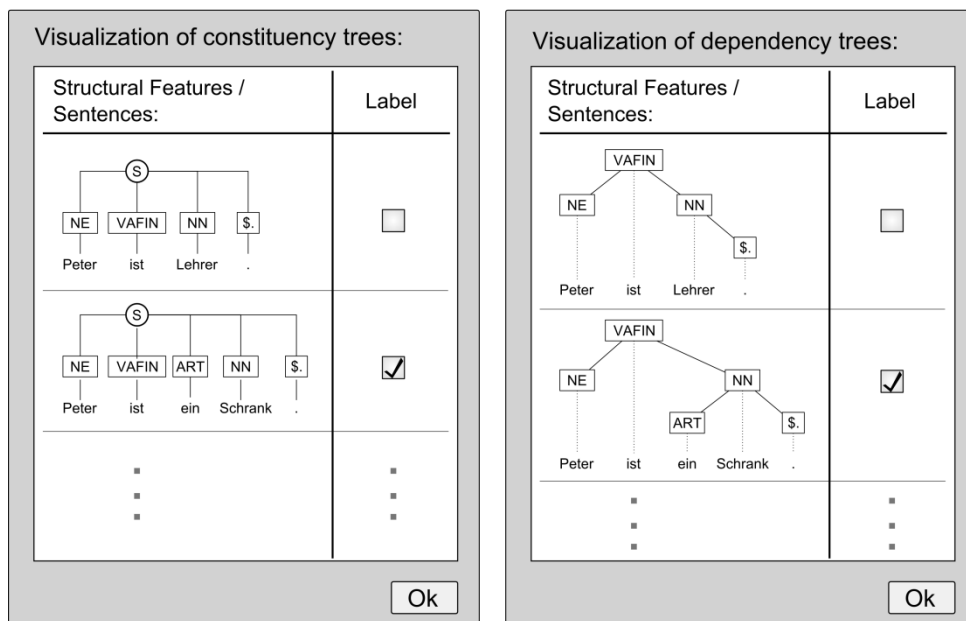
Visualization of constituency trees:

| Structural Features / Sentences: | Label |
|---|---|
| S<br>NE VAFIN NN \$.<br>Peter ist Lehrer . | ☐ |
| S<br>NE VAFIN ART NN \$.<br>Peter ist ein Schrank . | ☑ |
| ⋮ | ⋮ |

Ok

Visualization of dependency trees:

| Structural Features / Sentences: | Label |
|---|---|
| VAFIN<br>NE NN<br>\$.<br>Peter ist Lehrer . | ☐ |
| VAFIN<br>NE NN<br>ART \$.<br>Peter ist ein Schrank . | ☑ |
| ⋮ | ⋮ |

Ok